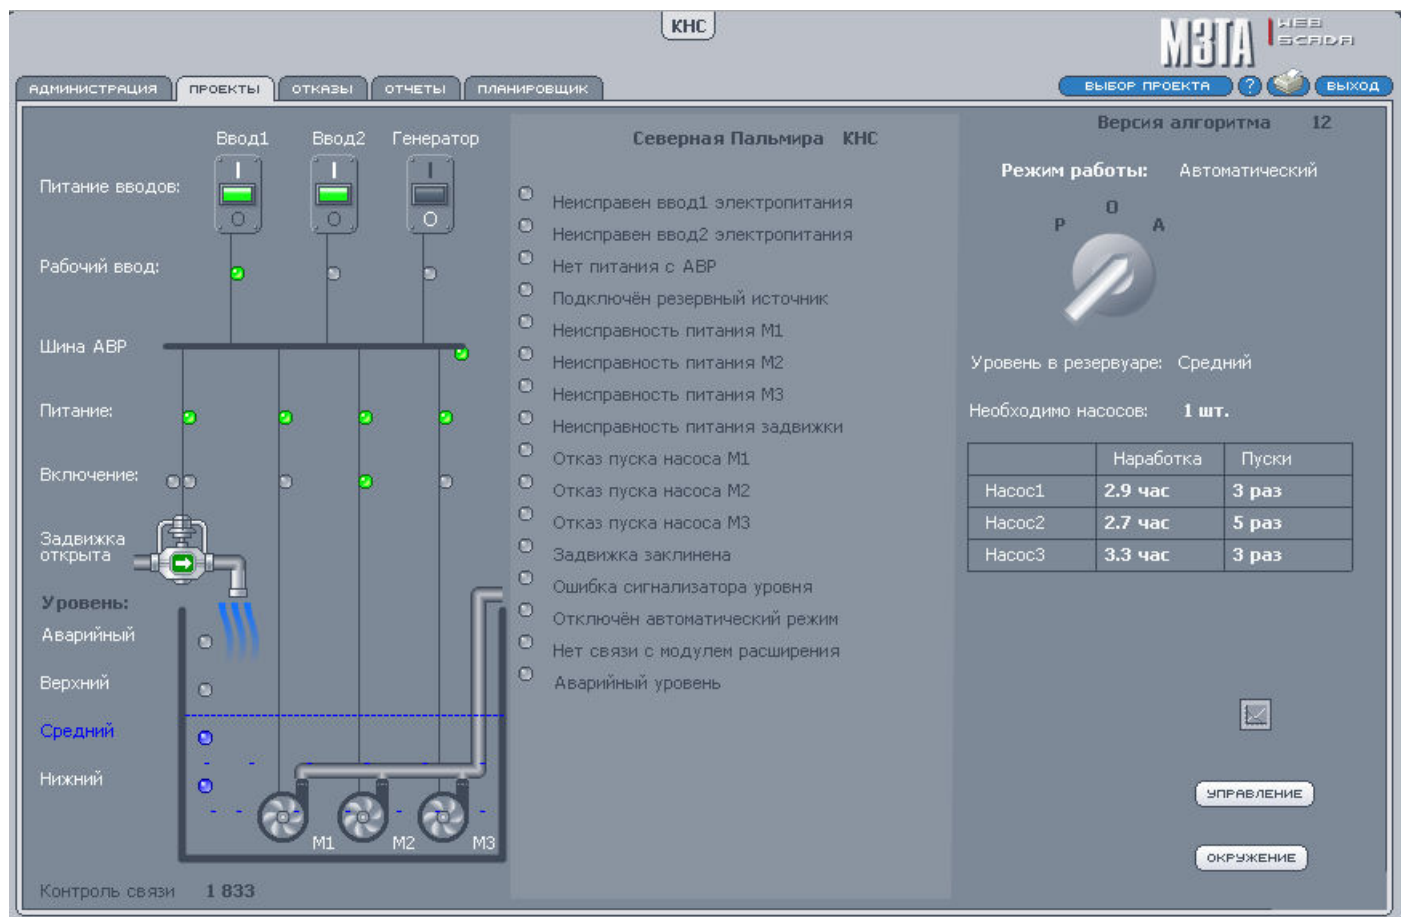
КНС

МЗТА WEB SCADA

АДМИНИСТРАЦИЯ | ПРОЕКТЫ | ОТКАЗЫ | ОТЧЕТЫ | ПЛАНИРОВЩИК

ВЫБОР ПРОЕКТА ? ВЫХОД

Ввод1 Ввод2 Генератор

Питание вводов:

Рабочий ввод:

Шина АВР

Питание:

Включение:

Задвижка открыта

Уровень:

Аварийный

Верхний

Средний

Нижний

M1 M2 M3

Контроль связи 1 833

Северная Пальмира КНС

Неисправен ввод1 электропитания

Неисправен ввод2 электропитания

Нет питания с АВР

Подключён резервный источник

Неисправность питания M1

Неисправность питания M2

Неисправность питания M3

Неисправность питания задвижки

Отказ пуска насоса M1

Отказ пуска насоса M2

Отказ пуска насоса M3

Задвижка заклинена

Ошибка сигнализатора уровня

Отключён автоматический режим

Нет связи с модулем расширения

Аварийный уровень

Версия алгоритма 12

Режим работы: Автоматический

Р О А

Уровень в резервуаре: Средний

Необходимо насосов: 1 шт.

| | Наработка | Пуски |
|---|---|---|
| Насос1 | 2.9 час | 3 раз |
| Насос2 | 2.7 час | 5 раз |
| Насос3 | 3.3 час | 3 раз |

УПРАВЛЕНИЕ

ОКРУЖЕНИЕ